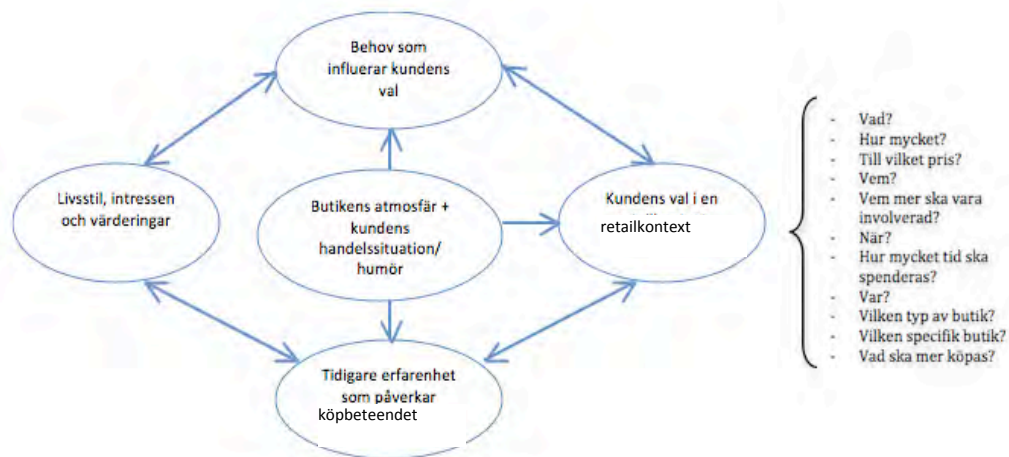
Behov som influerar kundens val

Livsstil, intressen och värderingar

Butikens atmosfär + kundens handelssituation/ humör

Kundens val i en retailkontext

Tidigare erfarenhet som påverkar köpbeteendet

- Vad?
- Hur mycket?
- Till vilket pris?
- Vem?
- Vem mer ska vara involverad?
- När?
- Hur mycket tid ska spenderas?
- Var?
- Vilken typ av butik?
- Vilken specifik butik?
- Vad ska mer köpas?